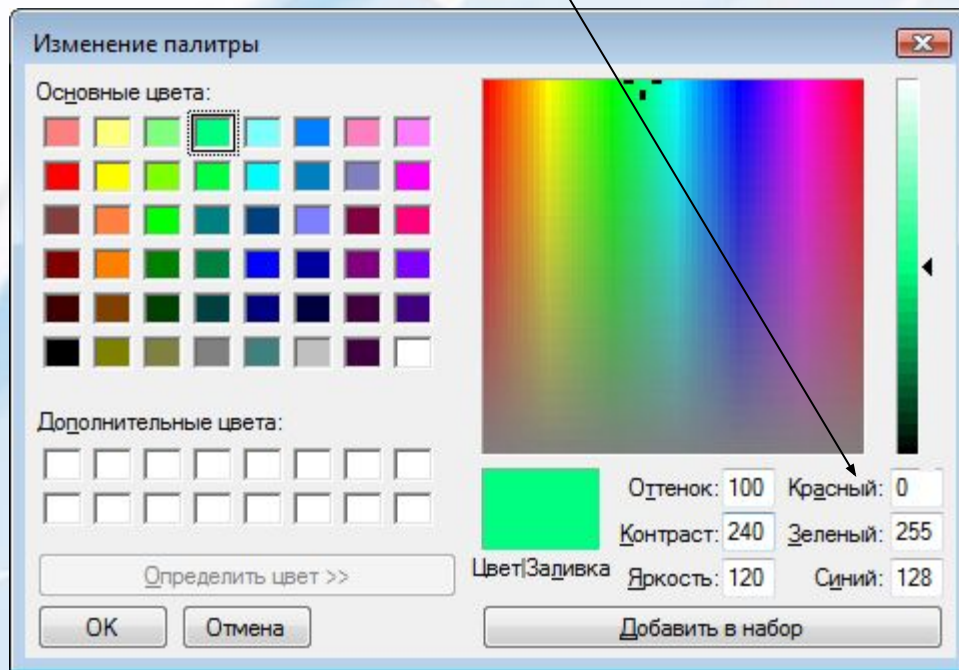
Изменение палитры

Основные цвета:

Дополнительные цвета:

Определить цвет >>

OK

Отмена

Цвет|Заливка

Оттенок: 100

Контраст: 240

Яркость: 120

Красный: 0

Зеленый: 255

Синий: 128

Добавить в набор